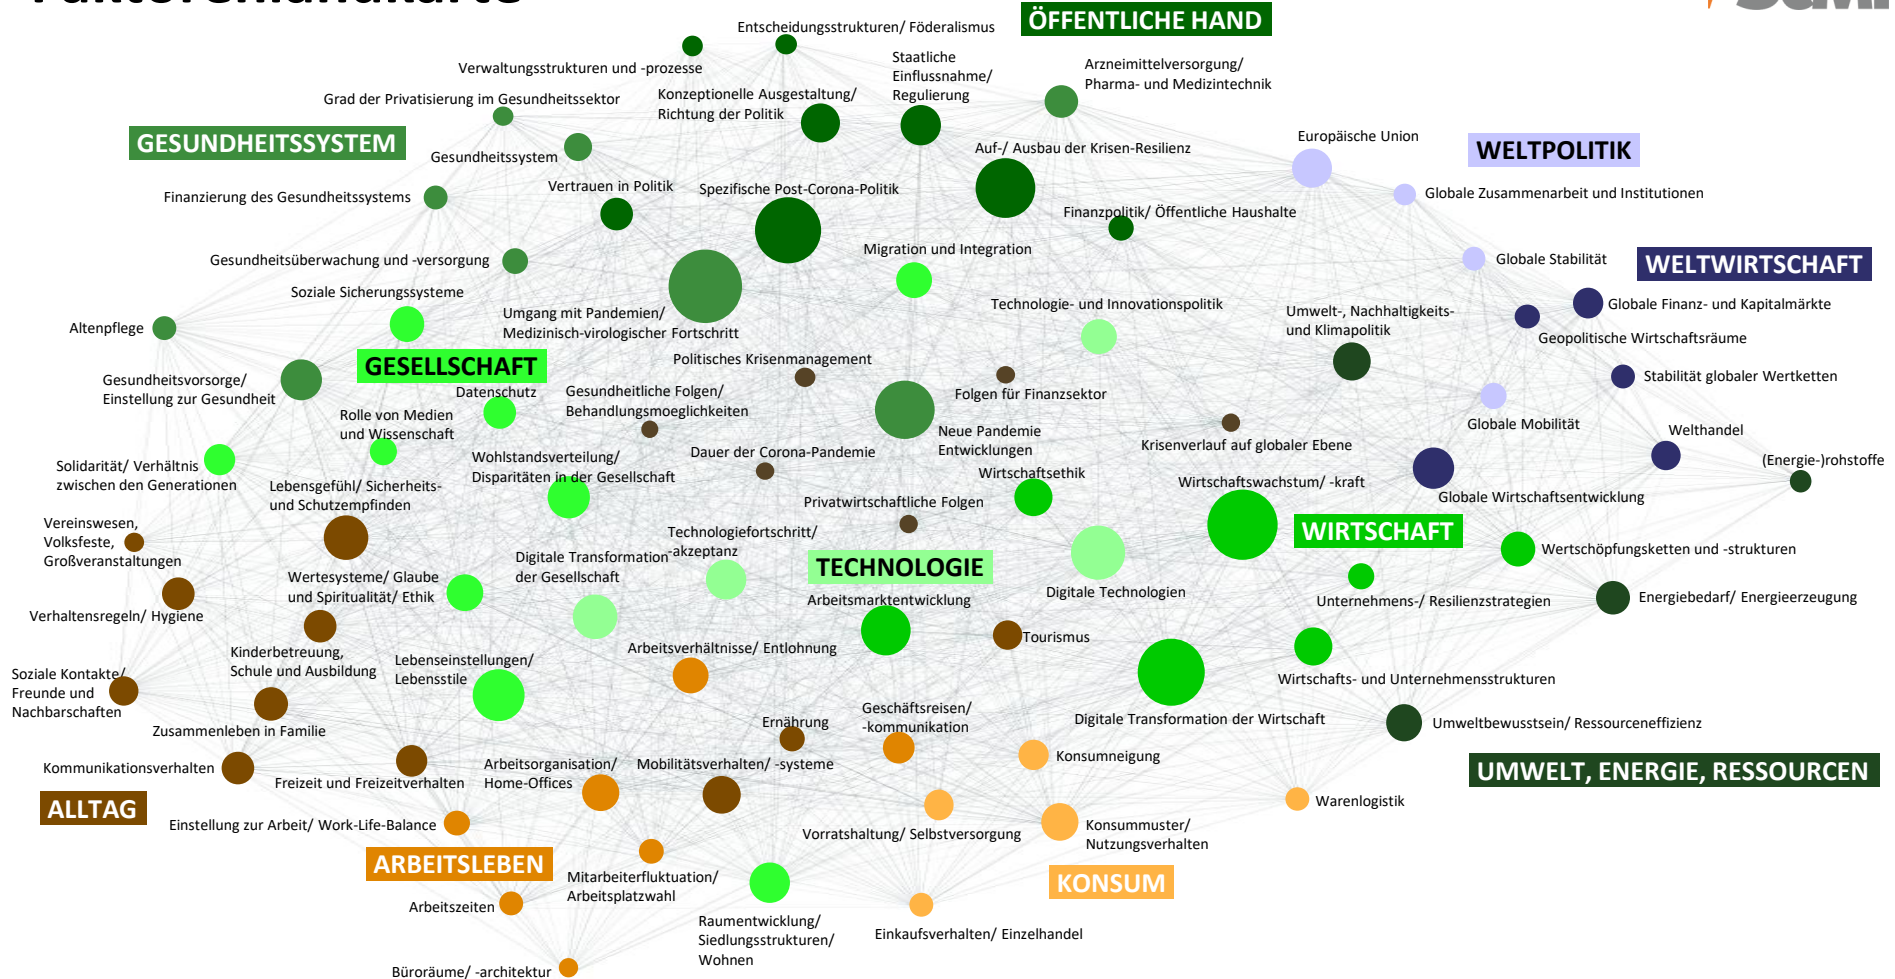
ÖFFENTLICHE HAND

Entscheidungsstrukturen/ Föderalismus

Verwaltungsstrukturen und -prozesse

Staatliche Einflussnahme/ Regulierung

Arzneimittelversorgung/ Pharma- und Medizintechnik

Grad der Privatisierung im Gesundheitssektor

Konzeptionelle Ausgestaltung/ Richtung der Politik

GESUNDHEITSSYSTEM

Gesundheitssystem

Auf-/ Ausbau der Krisen-Resilienz

Europäische Union

WELTPOLITIK

Finanzierung des Gesundheitssystems

Vertrauen in Politik

Spezifische Post-Corona-Politik

Globale Zusammenarbeit und Institutionen

Finanzpolitik/ Öffentliche Haushalte

Gesundheitsüberwachung und -versorgung

Migration und Integration

Globale Stabilität

WELTWIRTSCHAFT

Soziale Sicherungssysteme

Umgang mit Pandemien/ Medizinisch-virologischer Fortschritt

Technologie- und Innovationspolitik

Globale Finanz- und Kapitalmärkte

Altenpflege

Umwelt-, Nachhaltigkeits- und Klimapolitik

Geopolitische Wirtschaftsräume

GESELLSCHAFT

Politisches Krisenmanagement

Gesundheitsvorsorge/ Einstellung zur Gesundheit

Datenschutz

Gesundheitliche Folgen/ Behandlungsmoeglichkeiten

Folgen für Finanzsektor

Stabilität globaler Wertketten

Rolle von Medien und Wissenschaft

Neue Pandemie Entwicklungen

Krisenverlauf auf globaler Ebene

Globale Mobilität

Welthandel

Solidarität/ Verhältnis zwischen den Generationen

Wohlstandsverteilung/ Disparitäten in der Gesellschaft

Dauer der Corona-Pandemie

(Energie-)rohstoffe

Lebensgefühl/ Sicherheits- und Schutzempfinden

Wirtschaftsethik

Wirtschaftswachstum/ -kraft

Globale Wirtschaftsentwicklung

Privatwirtschaftliche Folgen

Vereinswesen, Volksfeste, Großveranstaltungen

Technologiefortschritt/ -akzeptanz

WIRTSCHAFT

Digitale Transformation der Gesellschaft

TECHNOLOGIE

Wertschöpfungsketten und -strukturen

Wertesysteme/ Glaube und Spiritualität/ Ethik

Arbeitsmarktentwicklung

Digitale Technologien

Unternehmens-/ Resilienzstrategien

Energiebedarf/ Energieerzeugung

Verhaltensregeln/ Hygiene

Tourismus

Kinderbetreuung, Schule und Ausbildung

Arbeitsverhältnisse/ Entlohnung

Soziale Kontakte/ Freunde und Nachbarschaften

Lebenseinstellungen/ Lebensstile

Wirtschafts- und Unternehmensstrukturen

Geschäftsreisen/ -kommunikation

Ernährung

Digitale Transformation der Wirtschaft

Umweltbewusstsein/ Ressourceneffizienz

Zusammenleben in Familie

Konsumneigung

Kommunikationsverhalten

Arbeitsorganisation/ Home-Offices

Mobilitätsverhalten/ -systeme

UMWELT, ENERGIE, RESSOURCEN

Freizeit und Freizeitverhalten

Warenlogistik

ALLTAG

Einstellung zur Arbeit/ Work-Life-Balance

Vorratshaltung/ Selbstversorgung

Konsummuster/ Nutzungsverhalten

ARBEITSLEBEN

Mitarbeiterfluktuation/ Arbeitsplatzwahl

KONSUM

Arbeitszeiten

Raumentwicklung/ Siedlungsstrukturen/ Wohnen

Einkaufsverhalten/ Einzelhandel

Büroräume/ -architektur